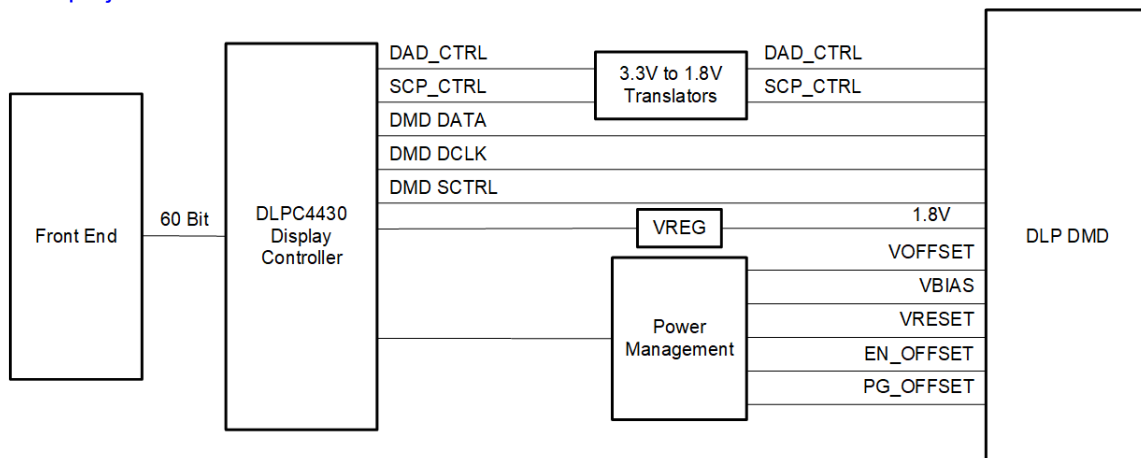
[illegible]

Front End

60 Bit

DLPC4430
Display
Controller

DAD_CTRL

SCP_CTRL

DMD DATA

DMD DCLK

DMD SCTRL

3.3V to 1.8V
Translators

DAD_CTRL

SCP_CTRL

VREG

1.8V

Power
Management

VOFFSET

VBIAS

VRESET

EN_OFFSET

PG_OFFSET

DLP DMD